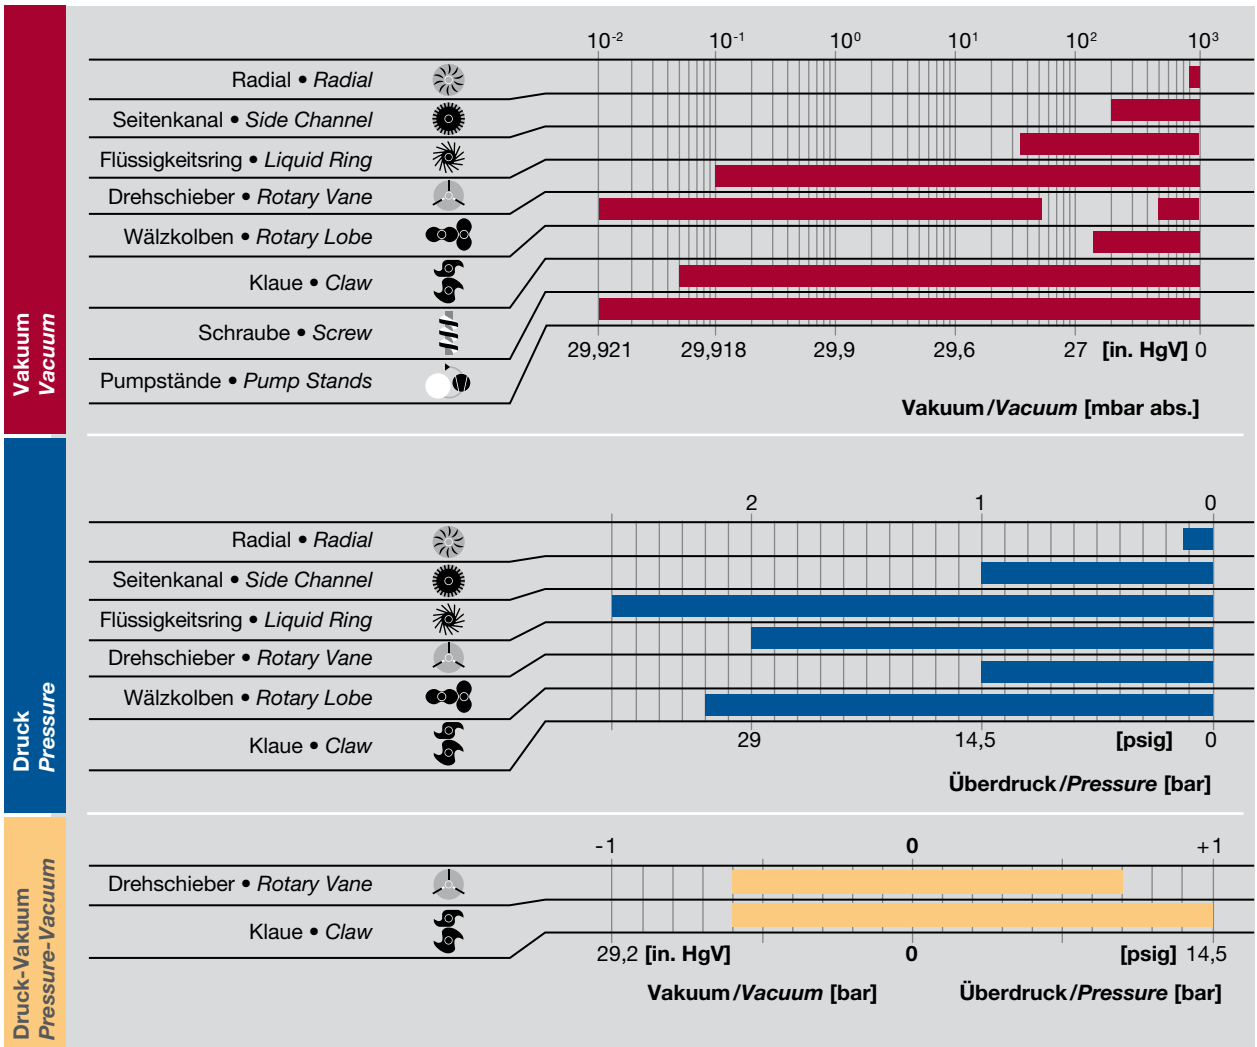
Vakuum
Vacuum

$10^{-2}$ $10^{-1}$ $10^{0}$ $10^{1}$ $10^{2}$ $10^{3}$

Radial • Radial
Seitenkanal • Side Channel
Flüssigkeitsring • Liquid Ring
Drehschieber • Rotary Vane
Wälzkolben • Rotary Lobe
Klaue • Claw
Schraube • Screw
Pumpstände • Pump Stands

29,921 29,918 29,9 29,6 27 [in. HgV] 0

Vakuum / Vacuum [mbar abs.]

Druck
Pressure

2 1 0

Radial • Radial
Seitenkanal • Side Channel
Flüssigkeitsring • Liquid Ring
Drehschieber • Rotary Vane
Wälzkolben • Rotary Lobe
Klaue • Claw

29 14,5 [psig] 0

Überdruck / Pressure [bar]

Druck-Vakuum
Pressure-Vacuum

-1 0 +1

Drehschieber • Rotary Vane
Klaue • Claw

29,2 [in. HgV] 0 [psig] 14,5

Vakuum / Vacuum [bar] Überdruck / Pressure [bar]